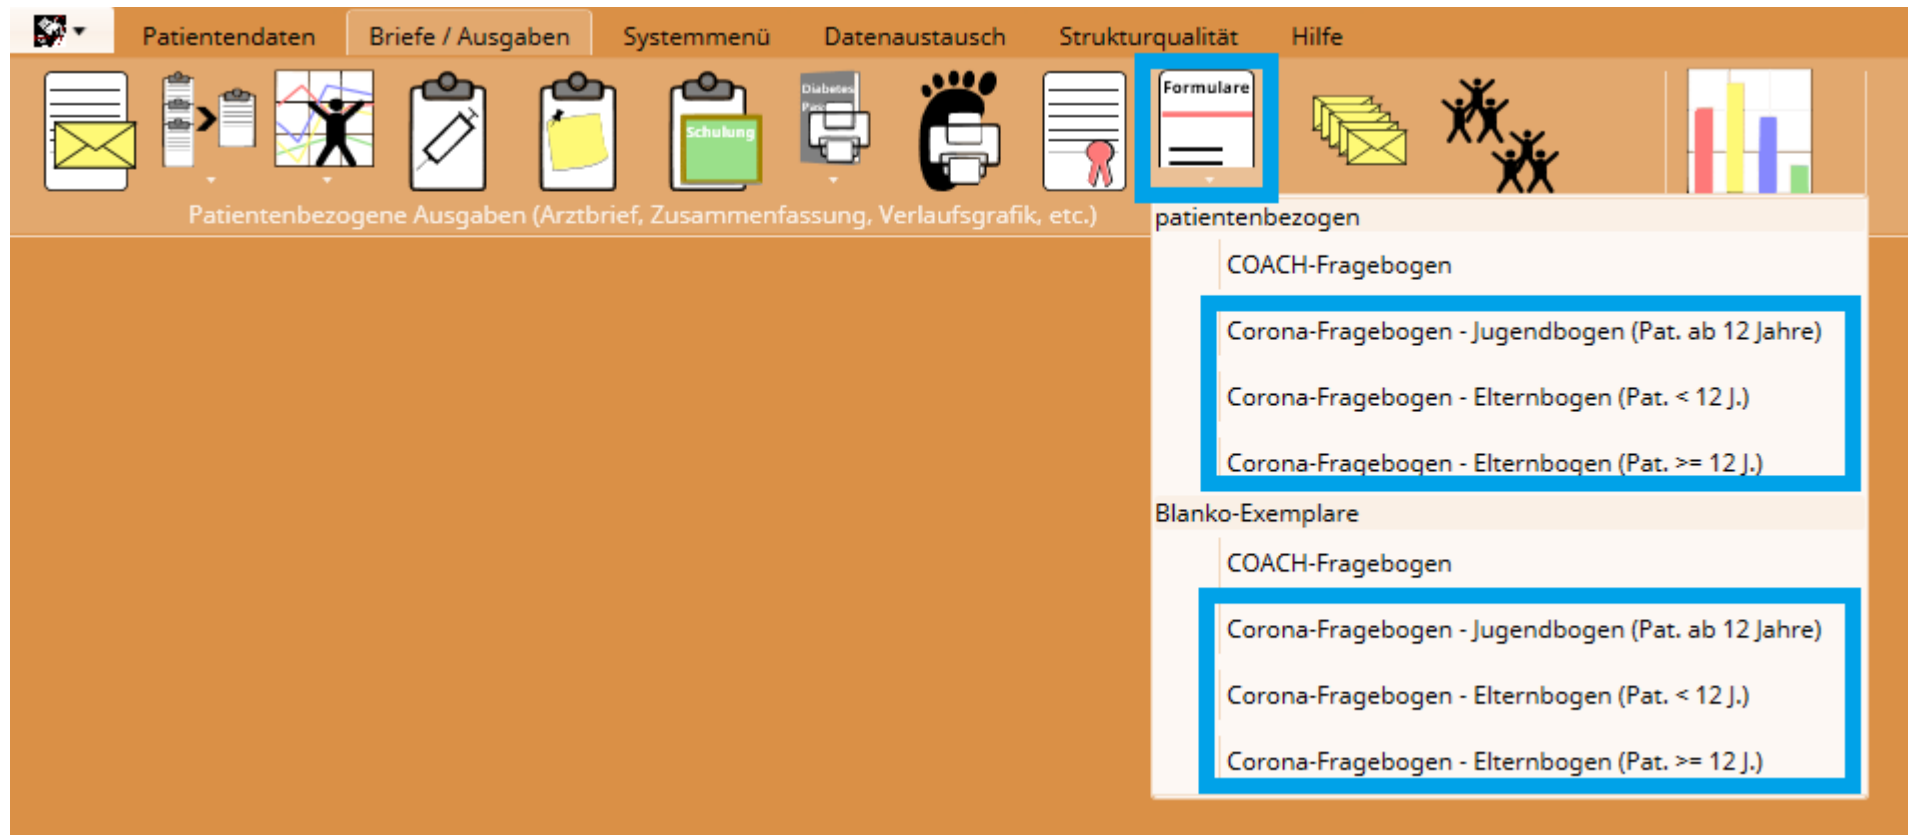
Patientendaten Briefe / Ausgaben Systemmenü Datenaustausch Strukturqualität Hilfe

Schulung Diabetes Pass Formulare

Patientenbezogene Ausgaben (Arztbrief, Zusammenfassung, Verlaufsgrafik, etc.)

patientenbezogen

COACH-Fragebogen

Corona-Fragebogen - Jugendbogen (Pat. ab 12 Jahre)

Corona-Fragebogen - Elternbogen (Pat. < 12 J.)

Corona-Fragebogen - Elternbogen (Pat. >= 12 J.)

Blanko-Exemplare

COACH-Fragebogen

Corona-Fragebogen - Jugendbogen (Pat. ab 12 Jahre)

Corona-Fragebogen - Elternbogen (Pat. < 12 J.)

Corona-Fragebogen - Elternbogen (Pat. >= 12 J.)